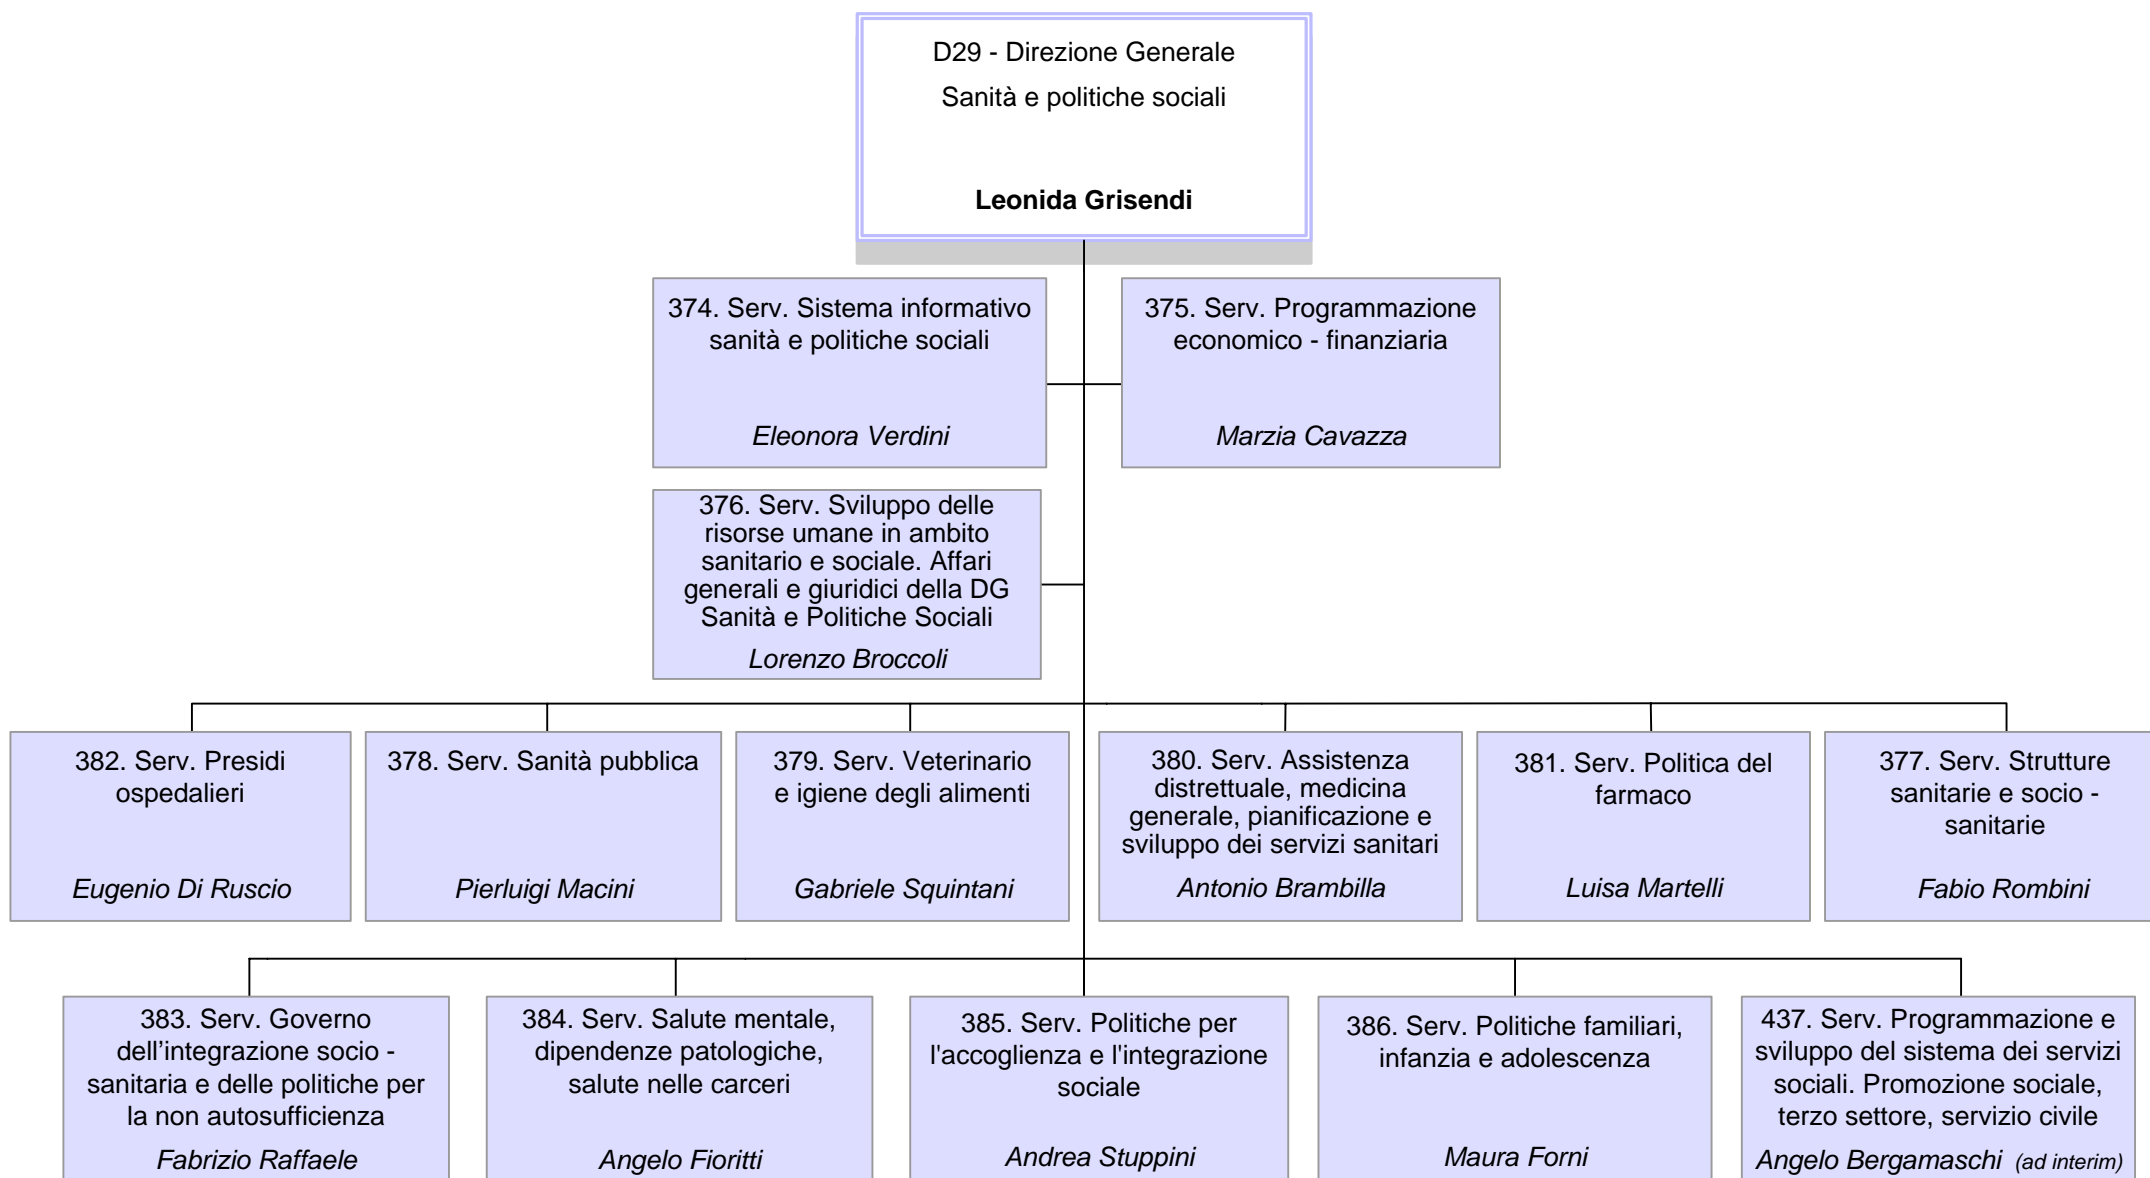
D29 - Direzione Generale
Sanità e politiche sociali

**Leonida Grisendi**

374. Serv. Sistema informativo sanità e politiche sociali

*Eleonora Verdini*

375. Serv. Programmazione economico - finanziaria

*Marzia Cavazza*

376. Serv. Sviluppo delle risorse umane in ambito sanitario e sociale. Affari generali e giuridici della DG Sanità e Politiche Sociali

*Lorenzo Broccoli*

382. Serv. Presidi ospedalieri

*Eugenio Di Ruscio*

378. Serv. Sanità pubblica

*Pierluigi Macini*

379. Serv. Veterinario e igiene degli alimenti

*Gabriele Squintani*

380. Serv. Assistenza distrettuale, medicina generale, pianificazione e sviluppo dei servizi sanitari

*Antonio Brambilla*

381. Serv. Politica del farmaco

*Luisa Martelli*

377. Serv. Strutture sanitarie e socio - sanitarie

*Fabio Rombini*

383. Serv. Governo dell'integrazione socio - sanitaria e delle politiche per la non autosufficienza

*Fabrizio Raffaele*

384. Serv. Salute mentale, dipendenze patologiche, salute nelle carceri

*Angelo Fioritti*

385. Serv. Politiche per l'accoglienza e l'integrazione sociale

*Andrea Stuppini*

386. Serv. Politiche familiari, infanzia e adolescenza

*Maura Forni*

437. Serv. Programmazione e sviluppo del sistema dei servizi sociali. Promozione sociale, terzo settore, servizio civile

*Angelo Bergamaschi (ad interim)*